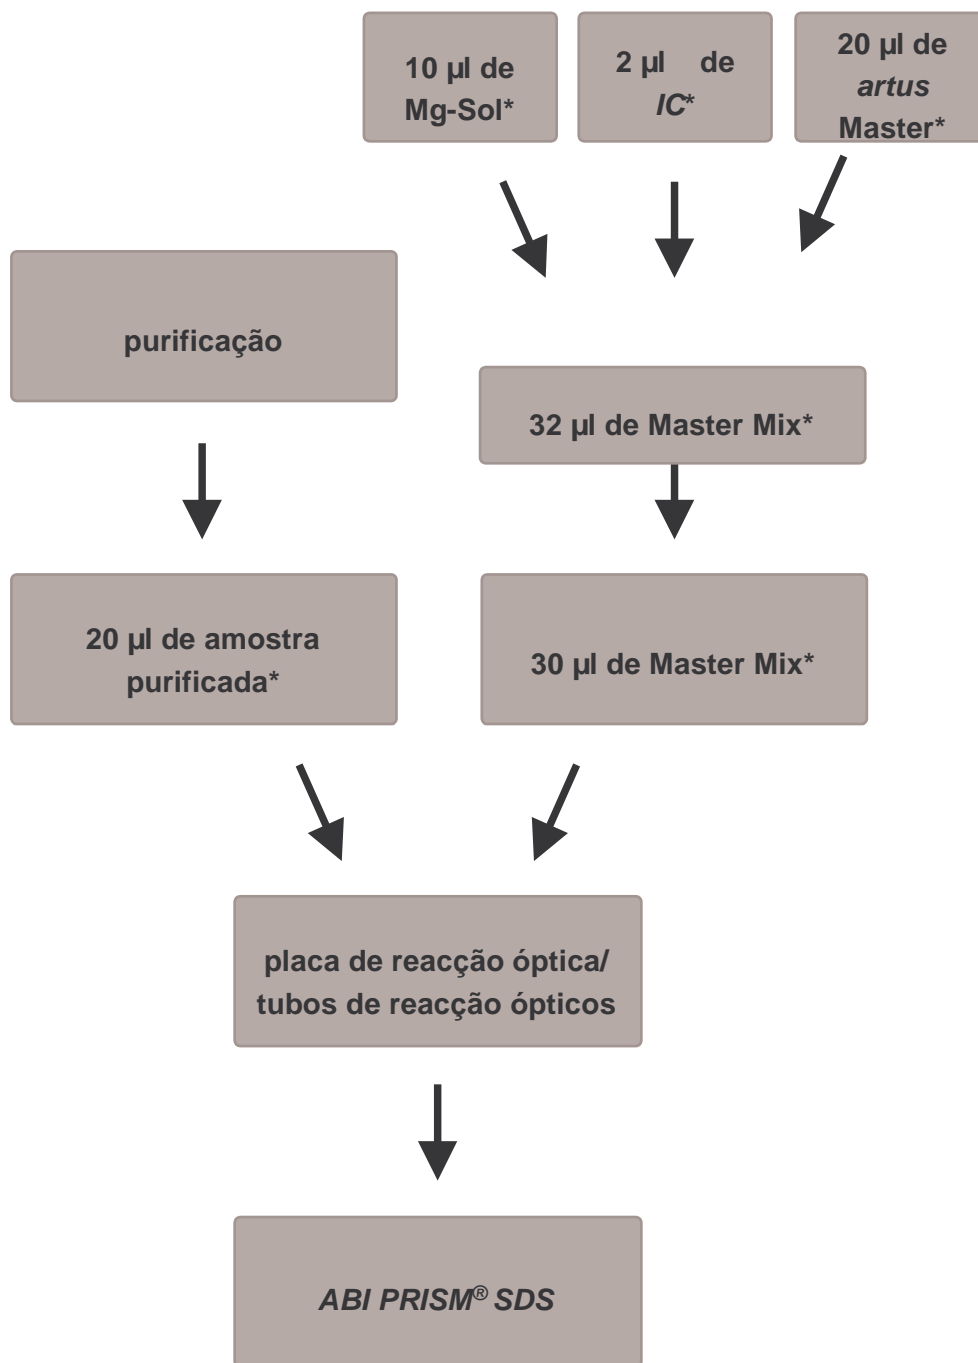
10 µl de Mg-Sol*

2 µl de *IC**

20 µl de *artus* Master*

purificação

32 µl de Master Mix*

20 µl de amostra purificada*

30 µl de Master Mix*

placa de reacção óptica/ tubos de reacção ópticos

*ABI PRISM® SDS*